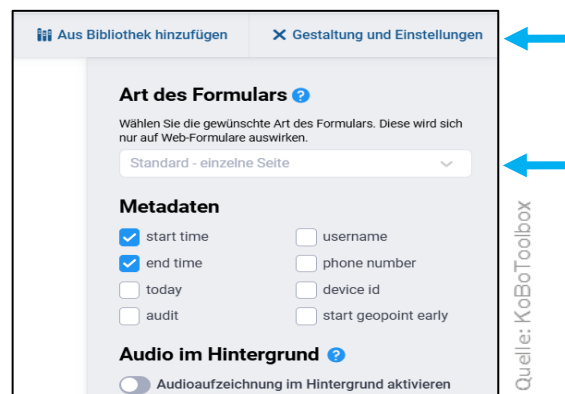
Aus Bibliothek hinzufügen

Gestaltung und Einstellungen

Art des Formulars

Wählen Sie die gewünschte Art des Formulars. Diese wird sich nur auf Web-Formulare auswirken.

Standard - einzelne Seite

Metadaten

start time

username

end time

phone number

today

device id

audit

start geopoint early

Audio im Hintergrund

Audioaufzeichnung im Hintergrund aktivieren

Quelle: KoBoToolbox